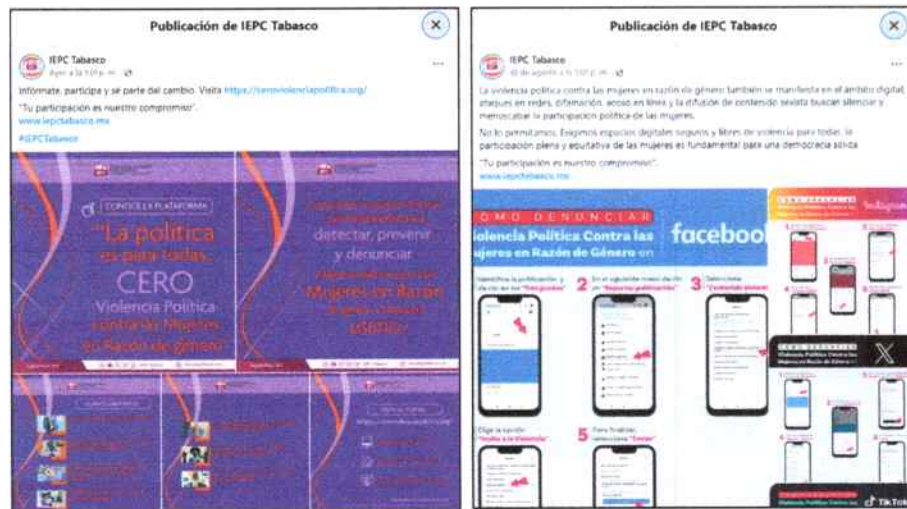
Publicación de IEPC Tabasco

IEPC Tabasco
Ayer a la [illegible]

Infórmate, participa y se parte del cambio. Visita https://cerovioleciapolitica.org/

"Tu participación es nuestro compromiso".
www.iepctabasco.mx
#IEPCTabasco

CONOCE LA PLATAFORMA

"La política es para todas. CERO Violencia Política contra las Mujeres en Razón de género"

detectar, prevenir y denunciar

Mujeres en Razón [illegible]

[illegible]

Publicación de IEPC Tabasco

IEPC Tabasco
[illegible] de agosto a la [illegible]

La violencia política contra las mujeres en razón de género también se manifiesta en el ámbito digital, ataques en redes, difamación, acoso en línea y la difusión de contenido sexista buscan silenciar y menoscabar la participación política de las mujeres.

No lo permitamos. Exigimos espacios digitales seguros y libres de violencia para todas, la participación plena y equitativa de las mujeres es fundamental para una democracia sólida.

"Tu participación es nuestro compromiso".
www.iepctabasco.mx

CÓMO DENUNCIAR
Violencia Política Contra las Mujeres en Razón de Género en
facebook

1 Identifica la publicación y da clic en los "Tres puntos"
2 En el siguiente menú da clic en "Reportar publicación"
3 Selecciona "Contenido abusivo"
4 Elige la opción "Insultos o la Violencia"
5 Para finalizar, selecciona "Enviar"

CÓMO DENUNCIAR
Violencia Política Contra las Mujeres en Razón de Género en
Instagram

CÓMO DENUNCIAR
Violencia Política Contra las Mujeres en Razón de Género en
X

CÓMO DENUNCIAR
Violencia Política Contra las Mujeres en
TikTok